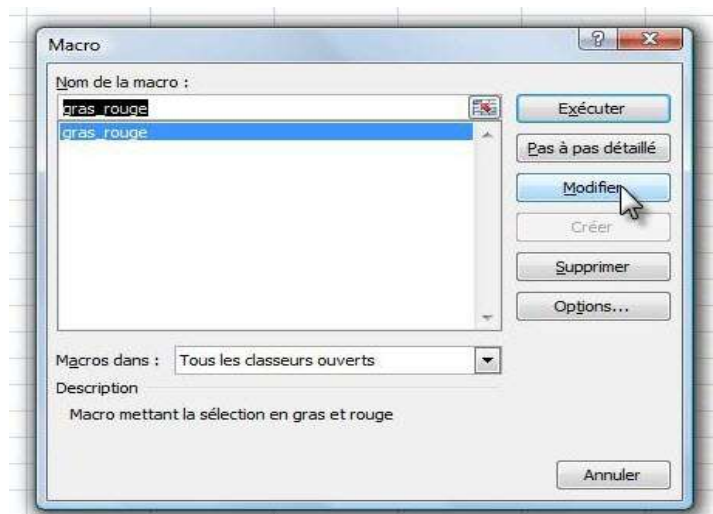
Macro

Nom de la macro :

gras_rouge

gras_rouge

Exécuter

Pas à pas détaillé

Modifier

Créer

Supprimer

Options...

Macros dans : Tous les classeurs ouverts

Description

Macro mettant la sélection en gras et rouge

Annuler